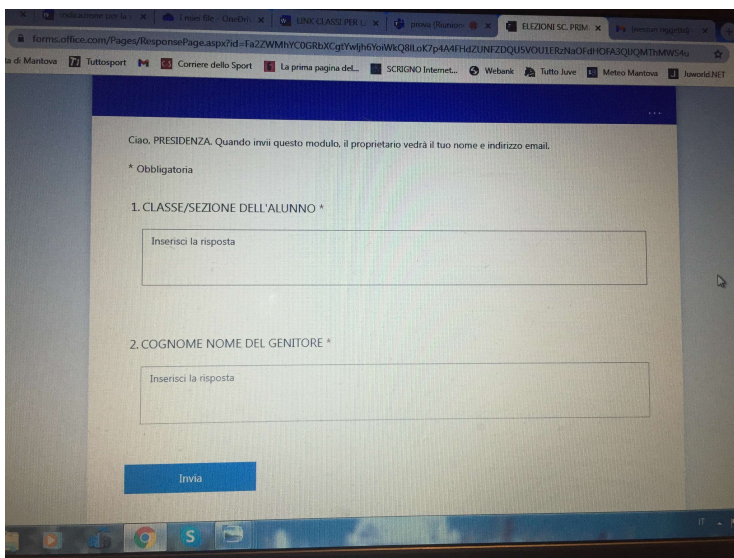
I miei file - OneDri ×
LINK CLASSI PER L ×
prova (Riunion ×
ELEZIONI SC. PRIM ×
forms.office.com/Pages/ResponsePage.aspx?id=Fa2ZWMhYC0GRbXCgtYwljh6YoiWkQ8lLoK7p4A4FHdZUNFZDQU5VOU1ERzNaOFdHOFA3QUQMThMW54u
la di Mantova Tuttosport Corriere dello Sport La prima pagina del... SCRIGNO Internet... Webank Tutto Juve Meteo Mantova Juworld.NET

Ciao, PRESIDENZA. Quando invii questo modulo, il proprietario vedrà il tuo nome e indirizzo email.

* Obbligatoria

1. CLASSE/SEZIONE DELL'ALUNNO *

Inserisci la risposta

2. COGNOME NOME DEL GENITORE *

Inserisci la risposta

Invia

IT